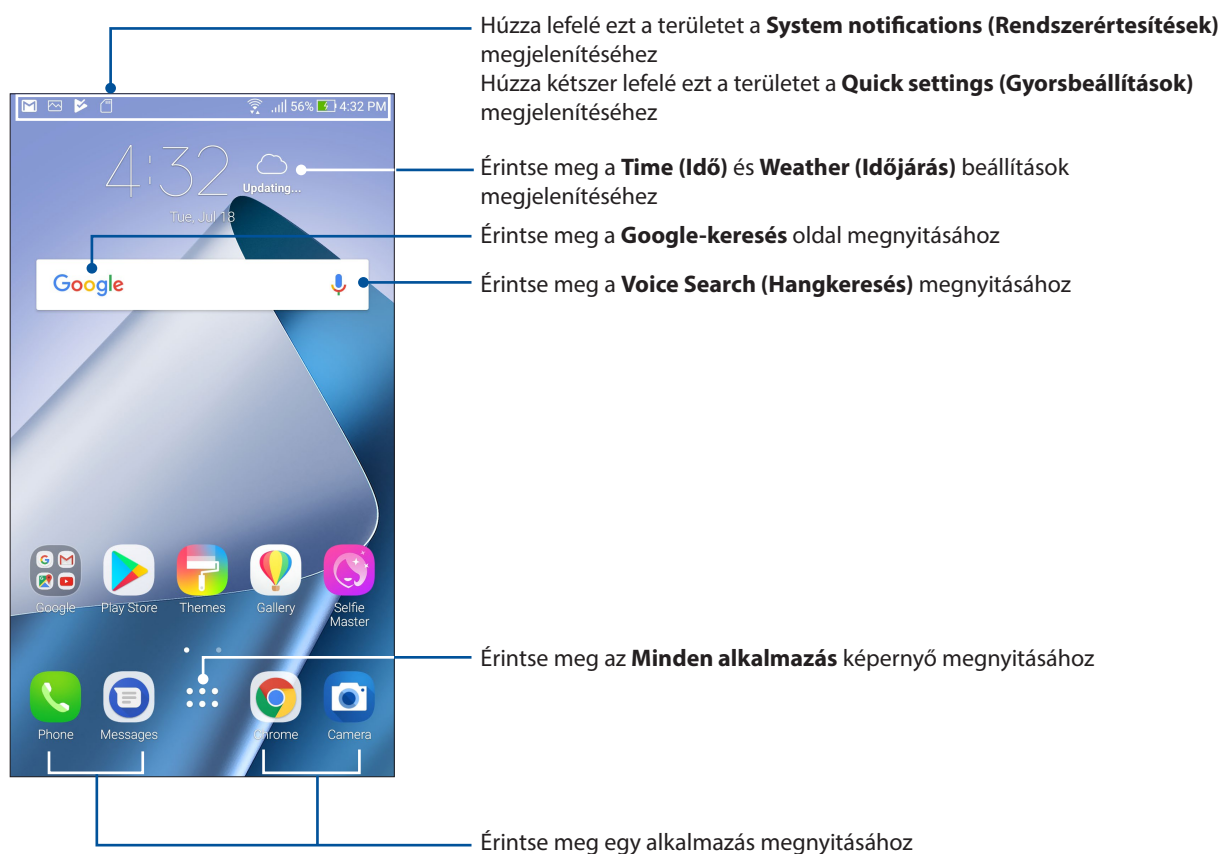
Húzza lefelé ezt a területet a **System notifications (Rendszerértesítések)** megjelenítéséhez
Húzza kétszer lefelé ezt a területet a **Quick settings (Gyorsbeállítások)** megjelenítéséhez

56% 4:32 PM

4:32
Updating...
Tue, Jul 18

Érintse meg a **Time (Idő)** és **Weather (Időjárás)** beállítások megjelenítéséhez

Érintse meg a **Google-keresés** oldal megnyitásához

Google

Érintse meg a **Voice Search (Hangkeresés)** megnyitásához

Google
Play Store
Themes
Gallery
Selfie Master

Érintse meg az **Minden alkalmazás** képernyő megnyitásához

Phone
Messages
Chrome
Camera

Érintse meg egy alkalmazás megnyitásához